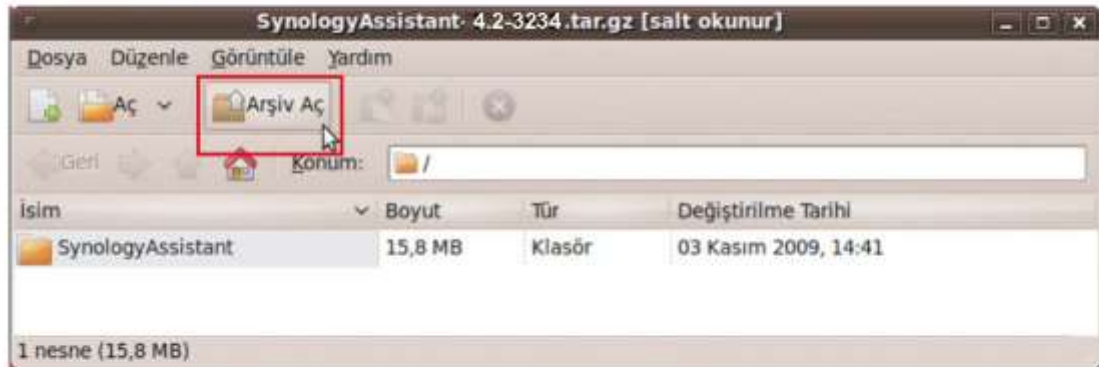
SynologyAssistant- 4.2-3234.tar.gz [salt okunur]

Dosya Düzenle Görüntüle Yardım

Aç Arşiv Aç

Geri Konum: /

| İsim | Boyut | Tür | Değiştirilme Tarihi |
|---|---|---|---|
| SynologyAssistant | 15,8 MB | Klasör | 03 Kasım 2009, 14:41 |

1 nesne (15,8 MB)